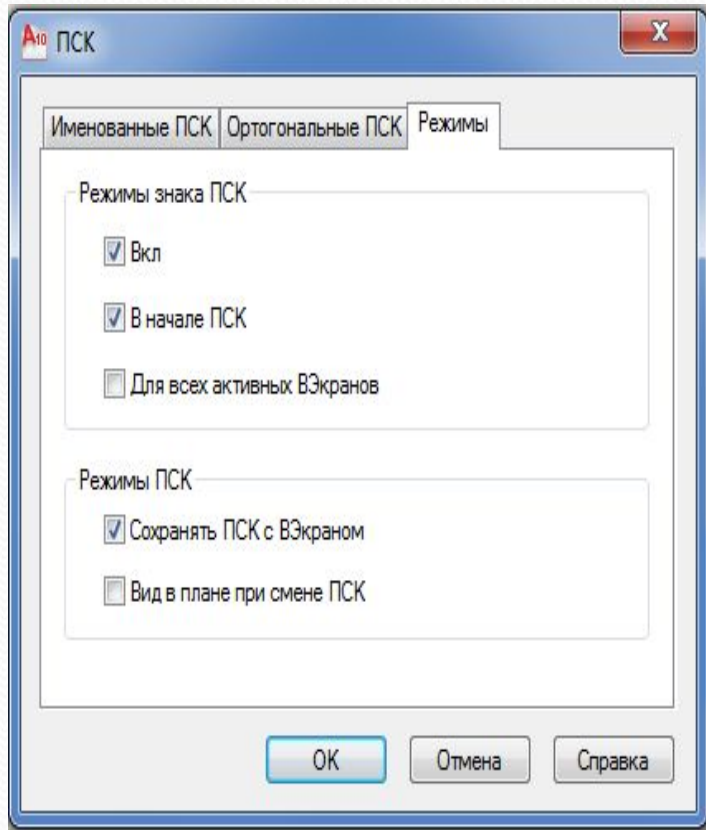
ПСК

Именованные ПСК | Ортогональные ПСК | Режимы

Режимы знака ПСК

Вкл

В начале ПСК

Для всех активных ВЭкранов

Режимы ПСК

Сохранять ПСК с ВЭкраном

Вид в плане при смене ПСК

OK | Отмена | Справка